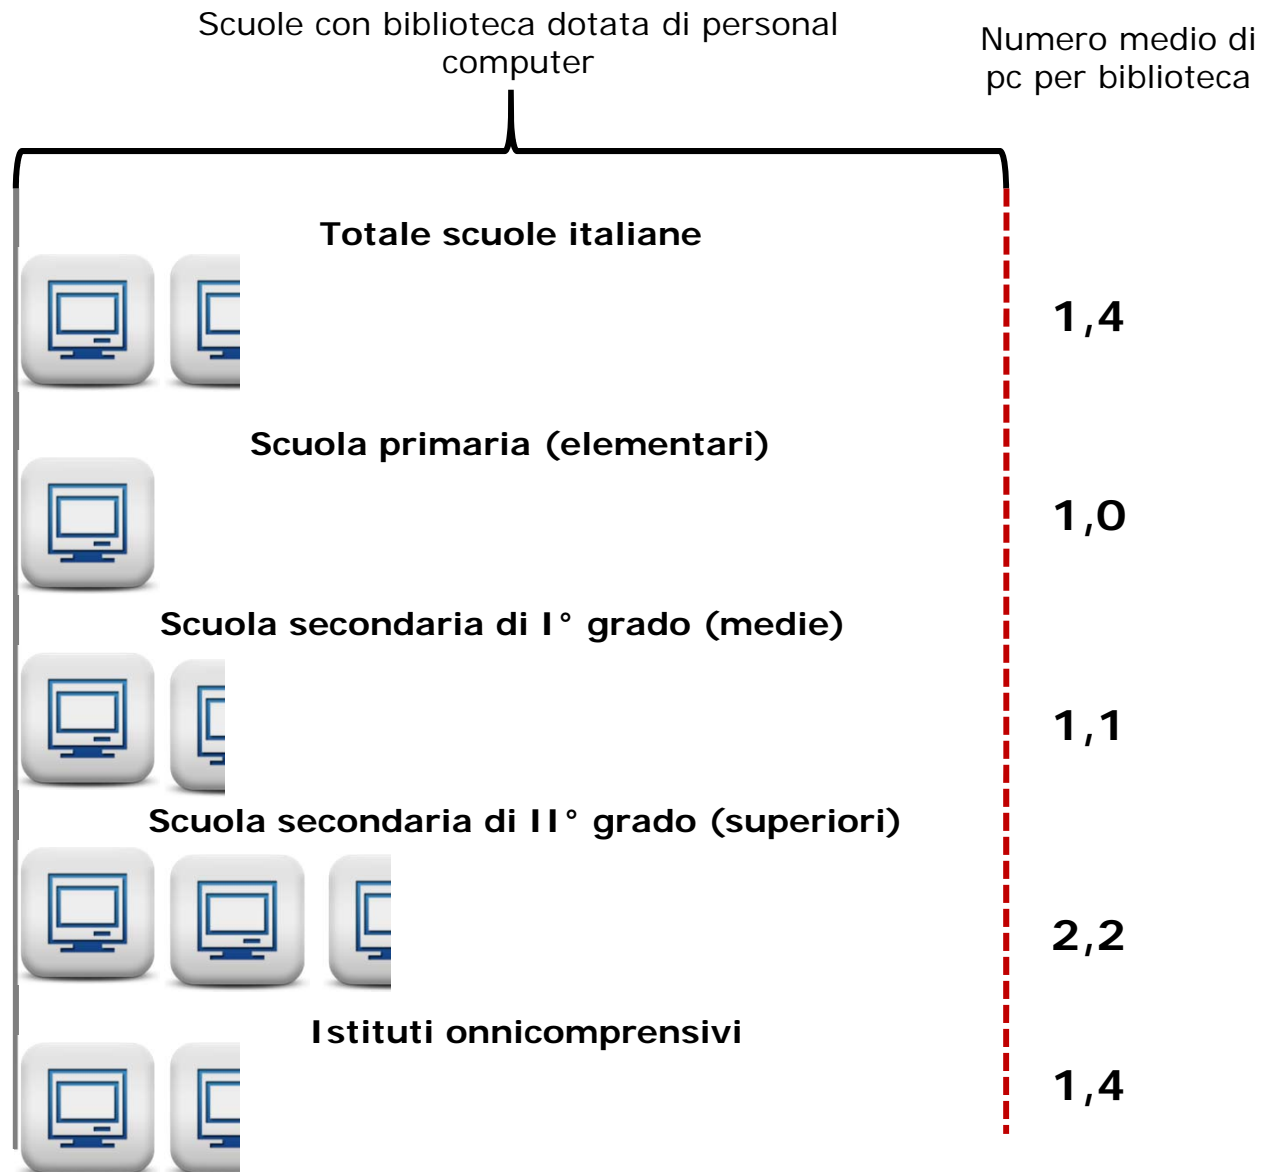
Scuole con biblioteca dotata di personal computer

Numero medio di pc per biblioteca

Totale scuole italiane

1,4

Scuola primaria (elementari)

1,0

Scuola secondaria di I° grado (medie)

1,1

Scuola secondaria di II° grado (superiori)

2,2

Istituti onnicomprensivi

1,4